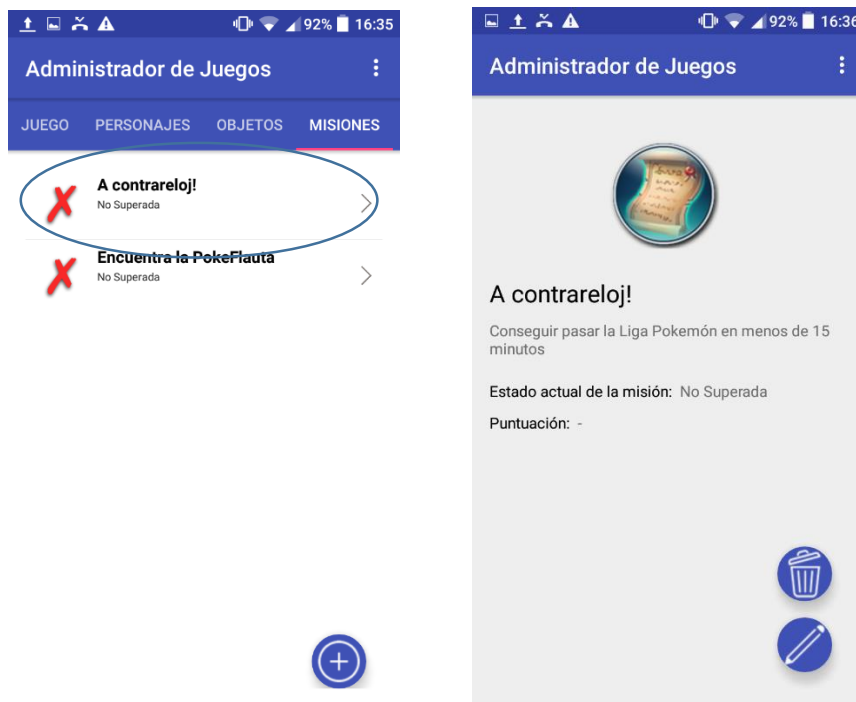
92% 16:35

Administrador de Juegos

JUEGO PERSONAJES OBJETOS MISIONES

A contrareloj!
No Superada

Encuentra la PokeFlauta
No Superada

92% 16:36

Administrador de Juegos

A contrareloj!

Conseguir pasar la Liga Pokemón en menos de 15 minutos

Estado actual de la misión: No Superada

Puntuación: -